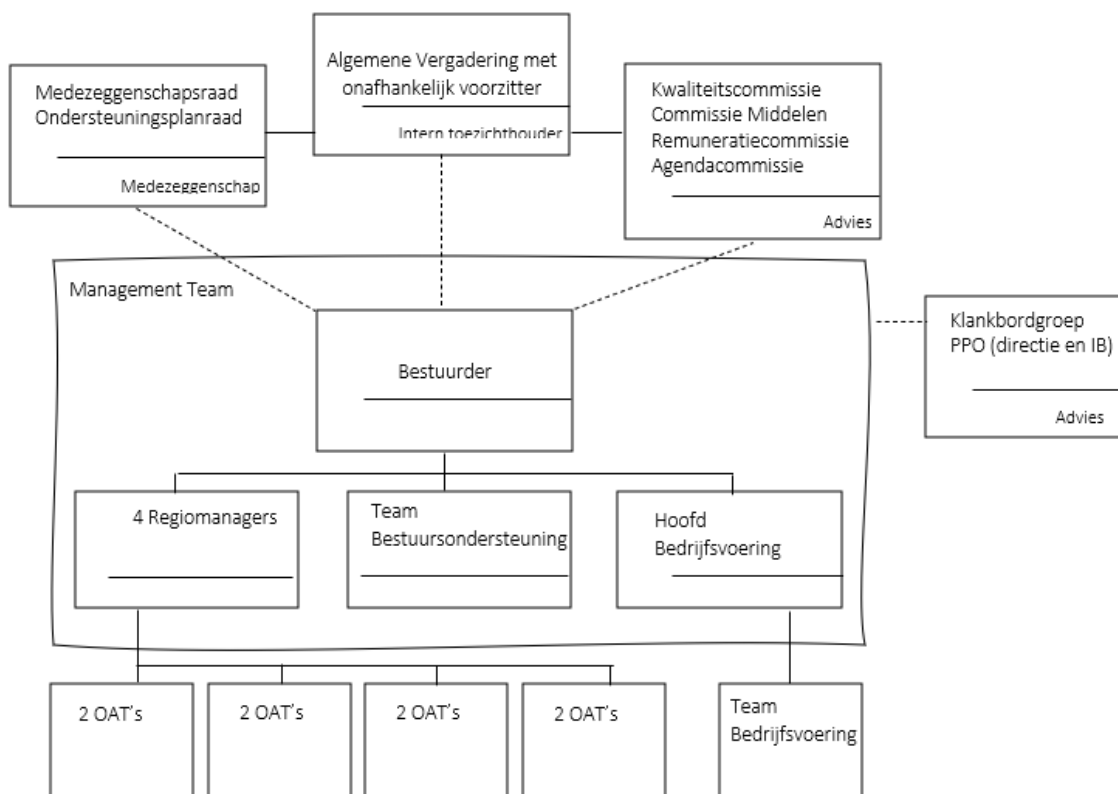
Medezeggenschapsraad
Ondersteuningsplanraad

Medezeggenschap

Algemene Vergadering met onafhankelijk voorzitter

Intern toezichthouder

Kwaliteitscommissie
Commissie Middelen
Remuneratiecommissie
Agendacommissie

Advies

Management Team

Bestuurder

Klankbordgroep
PPO (directie en IB)

Advies

4 Regiomanagers

Team
Bestuursondersteuning

Hoofd
Bedrijfsvoering

2 OAT's

2 OAT's

2 OAT's

2 OAT's

Team
Bedrijfsvoering